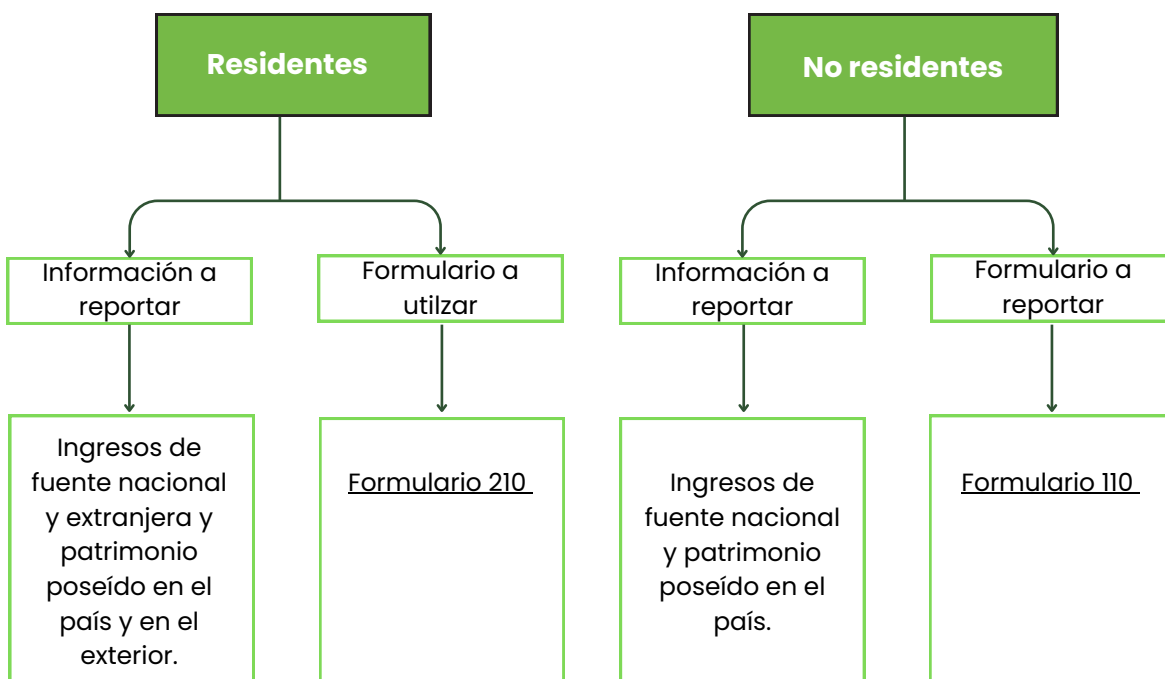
Residentes

No residentes

Información a reportar

Formulario a utilzar

Ingresos de fuente nacional y extranjera y patrimonio poseído en el país y en el exterior.

Formulario 210

Información a reportar

Formulario a reportar

Ingresos de fuente nacional y patrimonio poseído en el país.

Formulario 110